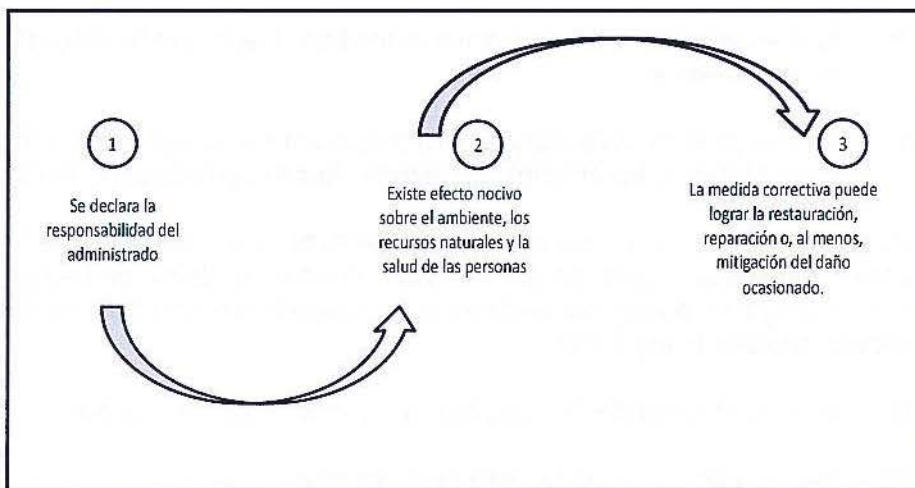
1

Se declara la responsabilidad del administrado

2

Existe efecto nocivo sobre el ambiente, los recursos naturales y la salud de las personas

3

La medida correctiva puede lograr la restauración, reparación o, al menos, mitigación del daño ocasionado.